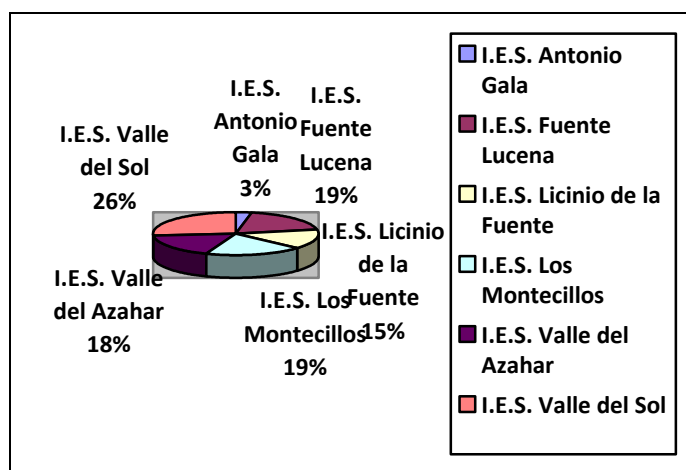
I.E.S. Valle del Sol 26%

I.E.S. Antonio Gala 3%

I.E.S. Fuente Lucena 19%

I.E.S. Licinio de la Fuente 15%

I.E.S. Los Montecillos 19%

I.E.S. Valle del Azahar 18%

I.E.S. Antonio Gala
I.E.S. Fuente Lucena
I.E.S. Licinio de la Fuente
I.E.S. Los Montecillos
I.E.S. Valle del Azahar
I.E.S. Valle del Sol